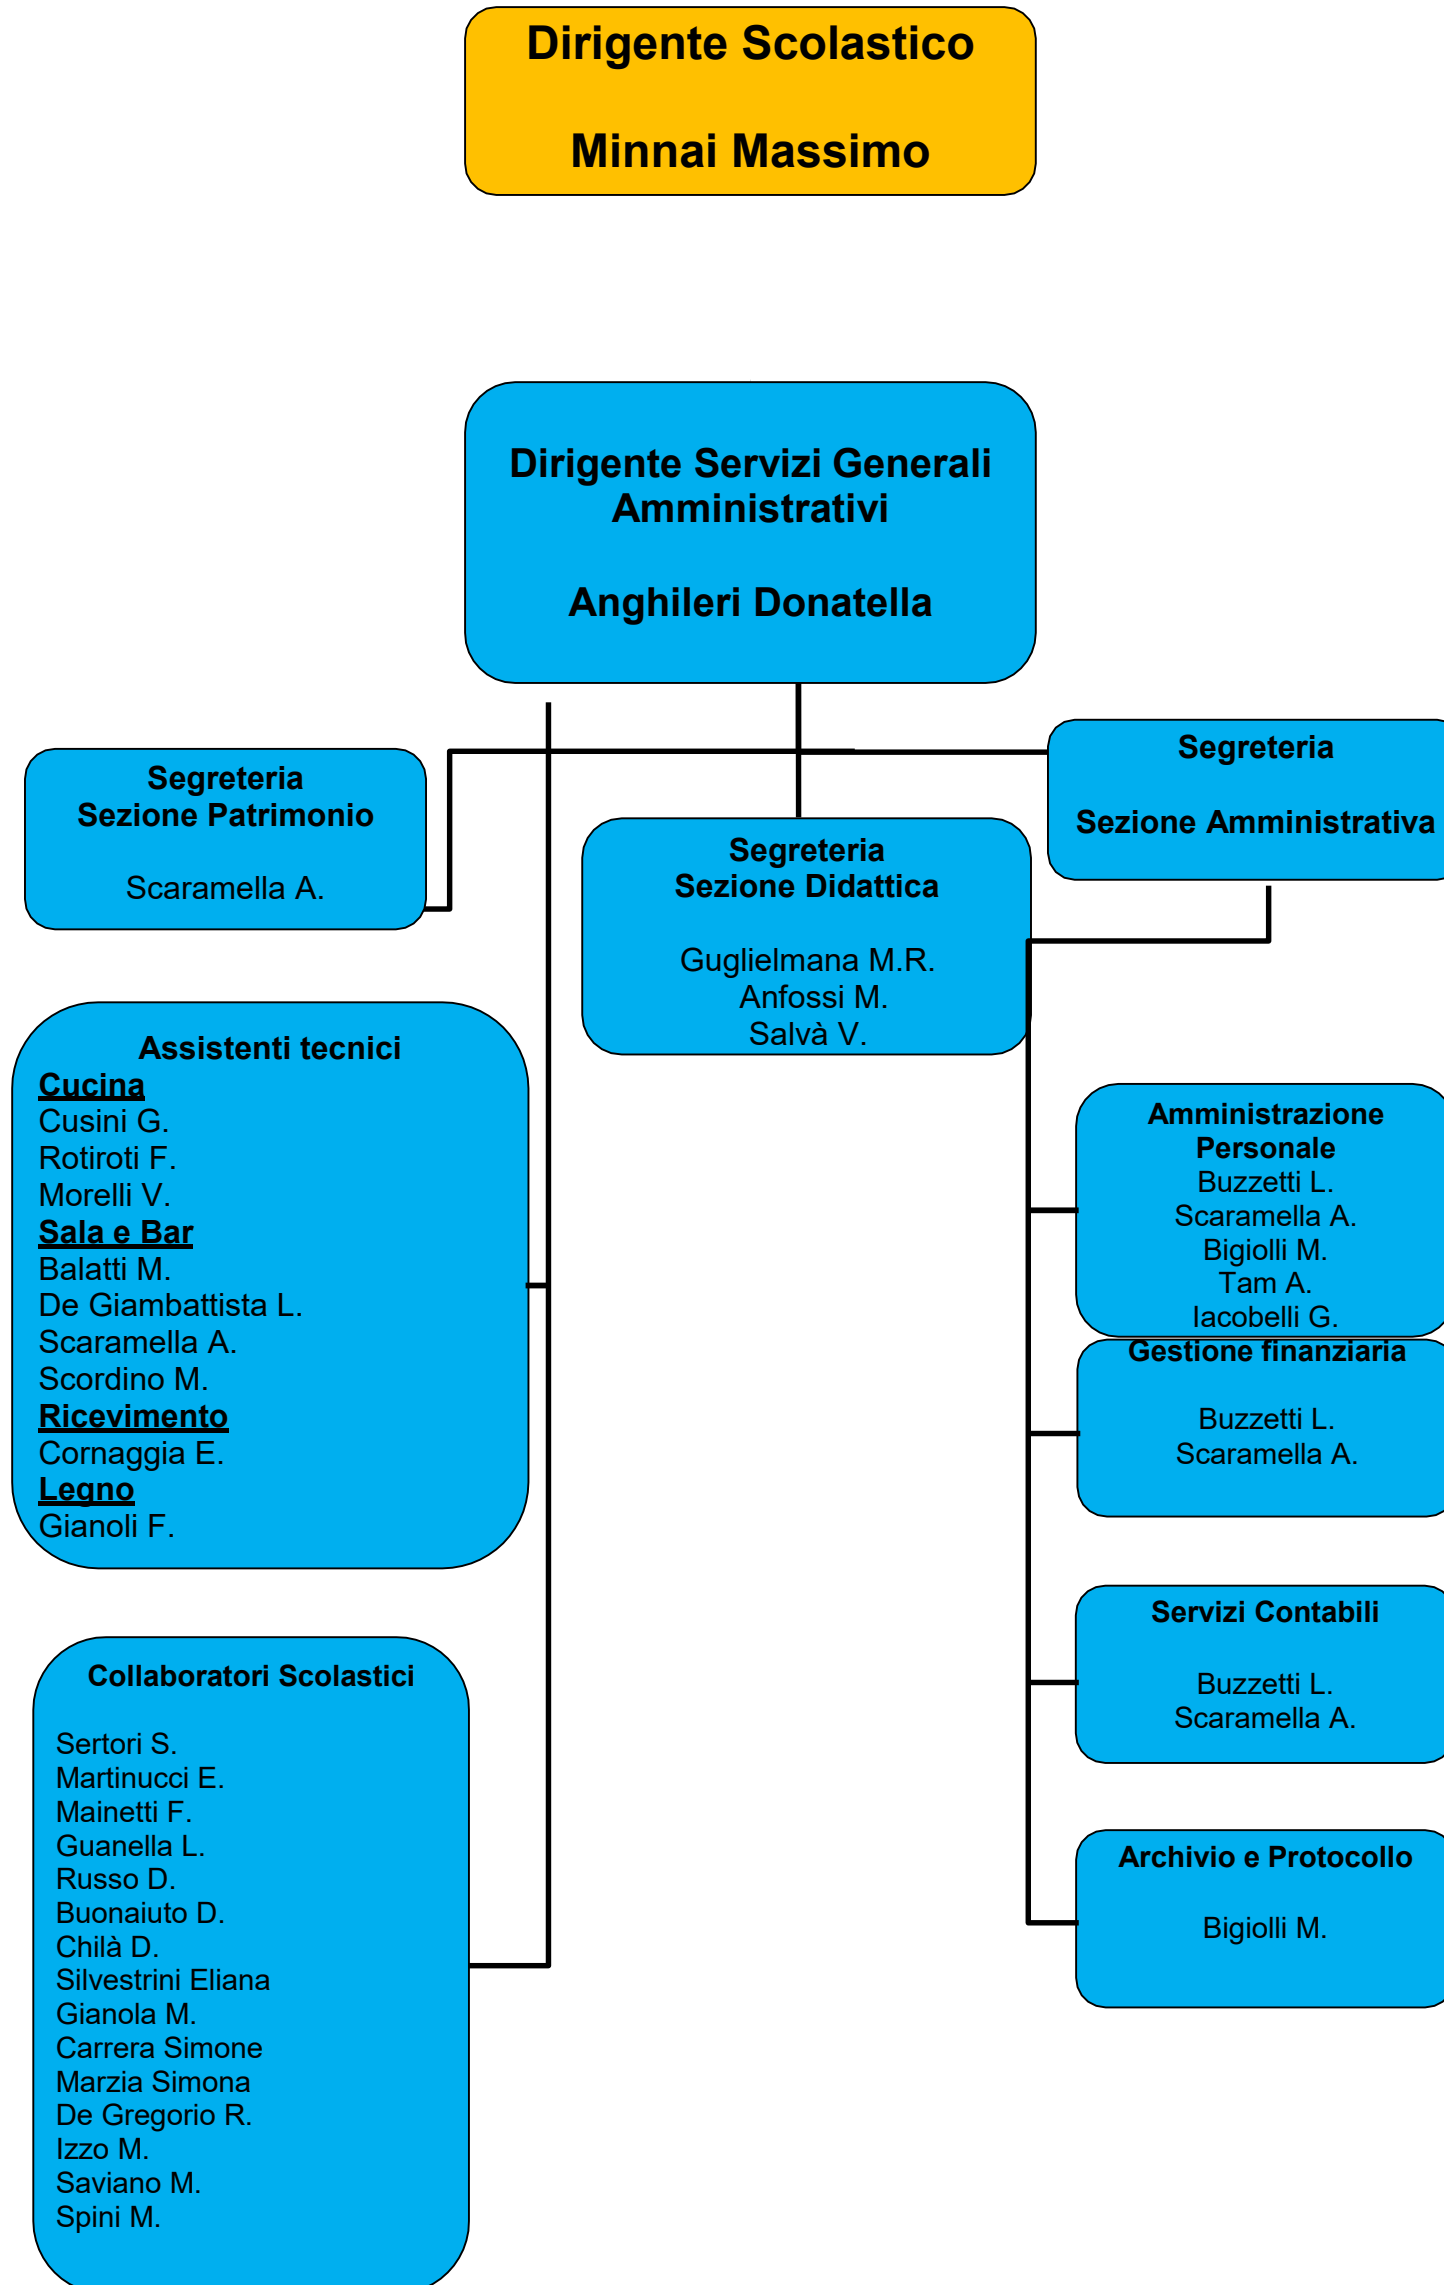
Dirigente Scolastico

Minnai Massimo

Dirigente Servizi Generali Amministrativi

Anghileri Donatella

Segreteria
Sezione Patrimonio

Scaramella A.

Segreteria
Sezione Didattica

Guglielmana M.R.
Anfossi M.
Salvà V.

Segreteria

Sezione Amministrativa

Assistenti tecnici
Cucina
Cusini G.
Rotiroti F.
Morelli V.
Sala e Bar
Balatti M.
De Giambattista L.
Scaramella A.
Scordino M.
Ricevimento
Cornaggia E.
Legno
Gianoli F.

Amministrazione Personale
Buzzetti L.
Scaramella A.
Bigiolli M.
Tam A.
Iacobelli G.

Gestione finanziaria

Buzzetti L.
Scaramella A.

Servizi Contabili

Buzzetti L.
Scaramella A.

Archivio e Protocollo

Bigiolli M.

Collaboratori Scolastici

Sertori S.
Martinucci E.
Mainetti F.
Guanella L.
Russo D.
Buonaiuto D.
Chilà D.
Silvestrini Eliana
Gianola M.
Carrera Simone
Marzia Simona
De Gregorio R.
Izzo M.
Saviano M.
Spini M.